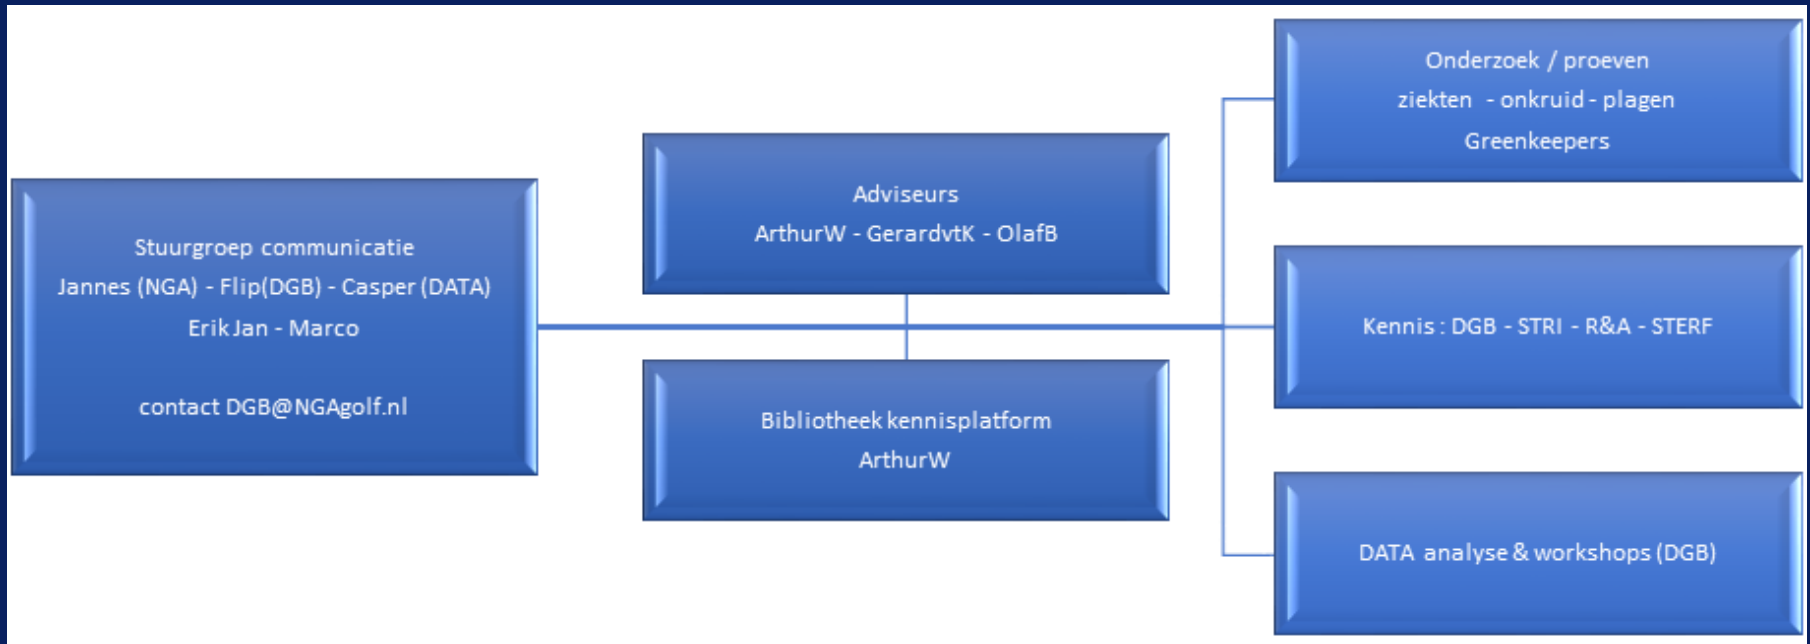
Stuurgroep communicatie
Jannes (NGA) - Flip(DGB) - Casper (DATA)
Erik Jan - Marco

contact DGB@NGAgolf.nl

Adviseurs
ArthurW - GerardvtK - OlafB

Bibliotheek kennisplatform
ArthurW

Onderzoek / proeven
ziekten - onkruid - plagen
Greenkeepers

Kennis : DGB - STRI - R&A - STERF

DATA analyse & workshops (DGB)